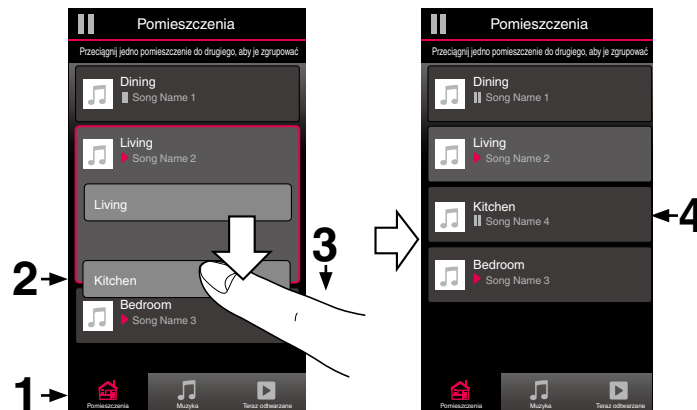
Pomieszczenia
Przeciągnij jedno pomieszczenie do drugiego, aby je zgrupować
Dining
Song Name 1
Living
Song Name 2
Living
Kitchen
Bedroom
Song Name 3
Pomieszczenia
Muzyka
Teraz odtwarzane

2
3
1

Pomieszczenia
Przeciągnij jedno pomieszczenie do drugiego, aby je zgrupować
Dining
Song Name 1
Living
Song Name 2
Kitchen
Song Name 4
Bedroom
Song Name 3
Pomieszczenia
Muzyka
Teraz odtwarzane

4